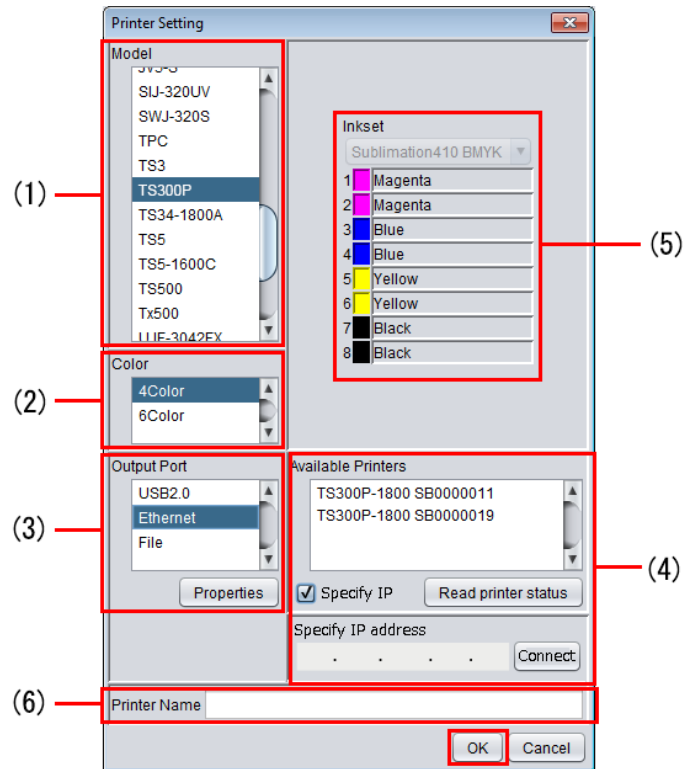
Printer Setting

Model
SIJ-320UV
SWJ-320S
TPC
TS3
TS300P
TS34-1800A
TS5
TS5-1600C
TS500
Tx500
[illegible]

Color
4Color
6Color

Output Port
USB2.0
Ethernet
File
Properties

Inkset
Sublimation410 BMYK
1 Magenta
2 Magenta
3 Blue
4 Blue
5 Yellow
6 Yellow
7 Black
8 Black

Available Printers
TS300P-1800 SB0000011
TS300P-1800 SB0000019
Specify IP
Read printer status
Specify IP address
. . .
Connect

Printer Name

OK
Cancel

(1)
(2)
(3)
(4)
(5)
(6)